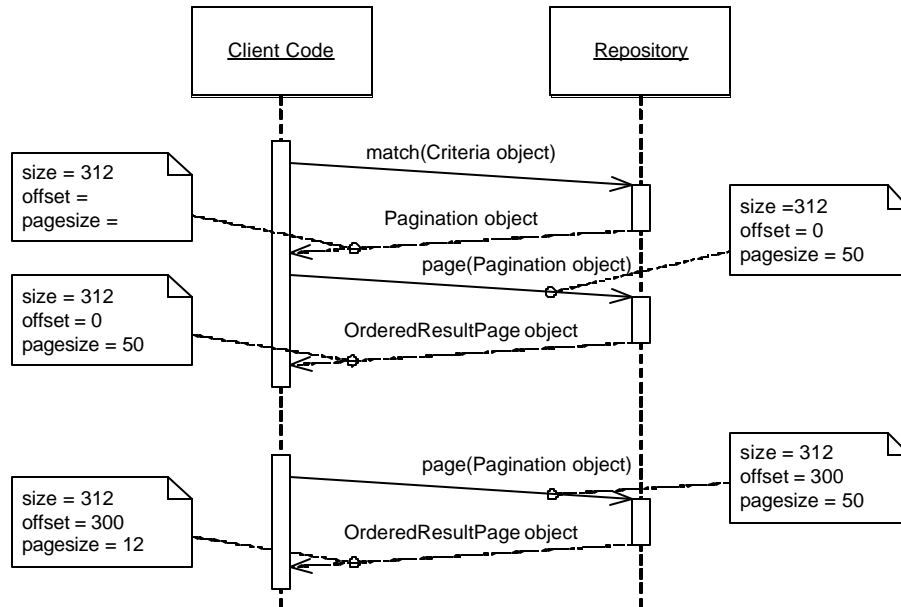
Client Code

Repository

match(Criteria object)

size = 312
offset =
pagesize =

Pagination object

size =312
offset = 0
pagesize = 50

page(Pagination object)

size = 312
offset = 0
pagesize = 50

OrderedResultPage object

page(Pagination object)

size = 312
offset = 300
pagesize = 50

size = 312
offset = 300
pagesize = 12

OrderedResultPage object